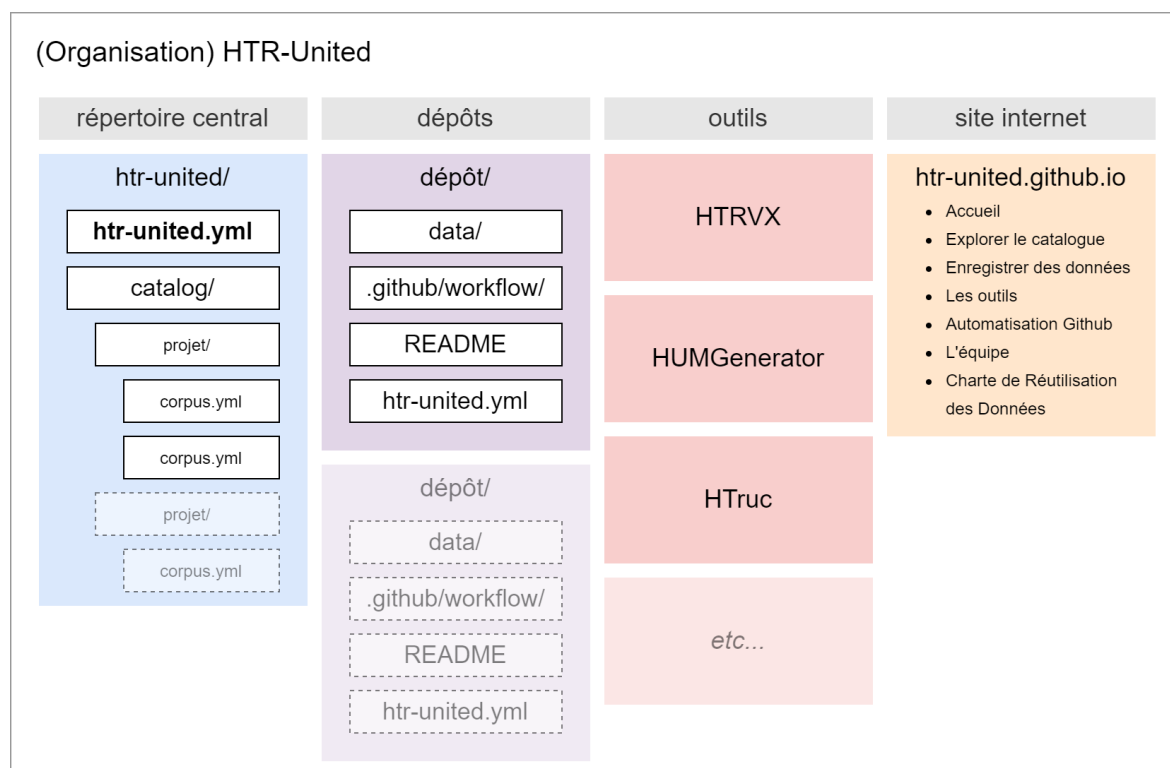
(Organisation) HTR-United

répertoire central

htr-united/

**htr-united.yml**

catalog/

projet/

corpus.yml

corpus.yml

projet/

corpus.yml

dépôts

dépôt/

data/

.github/workflow/

README

htr-united.yml

dépôt/

data/

.github/workflow/

README

htr-united.yml

outils

HTRVX

HUMGenerator

HTruc

etc...

site internet

htr-united.github.io

- Accueil
- Explorer le catalogue
- Enregistrer des données
- Les outils
- Automatisation Github
- L'équipe
- Charte de Réutilisation des Données